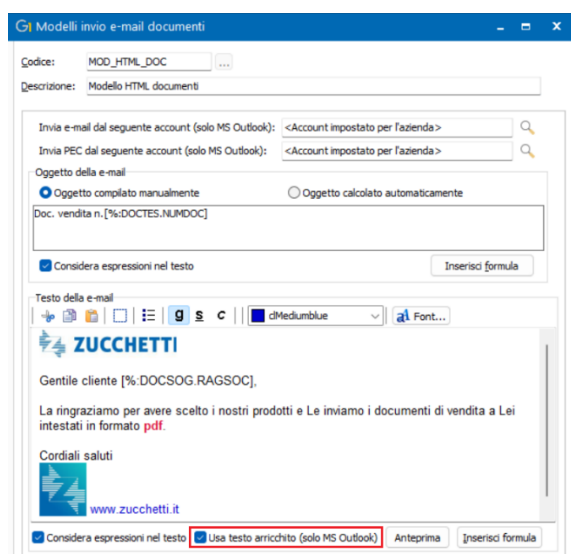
GI Modelli invio e-mail documenti

Codice: MOD_HTML_DOC ...

Descrizione: Modello HTML documenti

Invia e-mail dal seguente account (solo MS Outlook): <Account impostato per l'azienda>

Invia PEC dal seguente account (solo MS Outlook): <Account impostato per l'azienda>

Oggetto della e-mail

Oggetto compilato manualmente

Oggetto calcolato automaticamente

Doc. vendita n.[%:DOCTES.NUMDOC]

Considera espressioni nel testo

Inserisci formula

Testo della e-mail

g s c

clMediumblue

Font...

ZUCCHETTI

Gentile cliente [%:DOCSOG.RAGSOC],

La ringraziamo per avere scelto i nostri prodotti e Le inviamo i documenti di vendita a Lei intestati in formato pdf.

Cordiali saluti

www.zucchetti.it

Considera espressioni nel testo

Usa testo arricchito (solo MS Outlook)

Anteprima

Inserisci formula